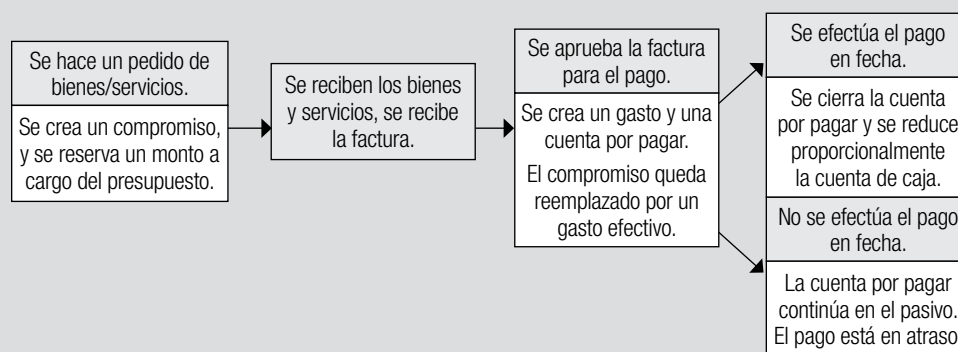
Se hace un pedido de bienes/servicios.

Se crea un compromiso, y se reserva un monto a cargo del presupuesto.

Se reciben los bienes y servicios, se recibe la factura.

Se aprueba la factura para el pago.

Se crea un gasto y una cuenta por pagar.

El compromiso queda reemplazado por un gasto efectivo.

Se efectúa el pago en fecha.

Se cierra la cuenta por pagar y se reduce proporcionalmente la cuenta de caja.

No se efectúa el pago en fecha.

La cuenta por pagar continúa en el pasivo. El pago está en atraso